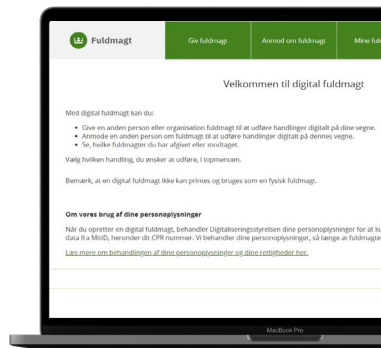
Fuldmagt
Giv fuldmagt
Anmod om fuldmagt
Mine ful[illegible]

Velkommen til digital fuldmagt

Med digital fuldmagt kan du:

- Give en anden person eller organisation fuldmagt til at udføre handlinger digitalt på dine vegne.
- Anmode en anden person om fuldmagt til at udføre handlinger digitalt på dennes vegne.
- Se, hvilke fuldmagter du har afgivet eller modtaget.

Vælg hvilken handling, du ønsker at udføre, i topmenuen.

Bemærk, at en digital fuldmagt ikke kan printes og bruges som en fysisk fuldmagt.

Om vores brug af dine personoplysninger

Når du opretter en digital fuldmagt, behandler Digitaliseringsstyrelsen dine personoplysninger for at ku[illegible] data fra MitID, herunder dit CPR nummer. Vi behandler dine personoplysninger, så længe at fuldmagte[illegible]

Læs mere om behandlingen af dine personoplysninger og dine rettigheder her.

MacBook Pro